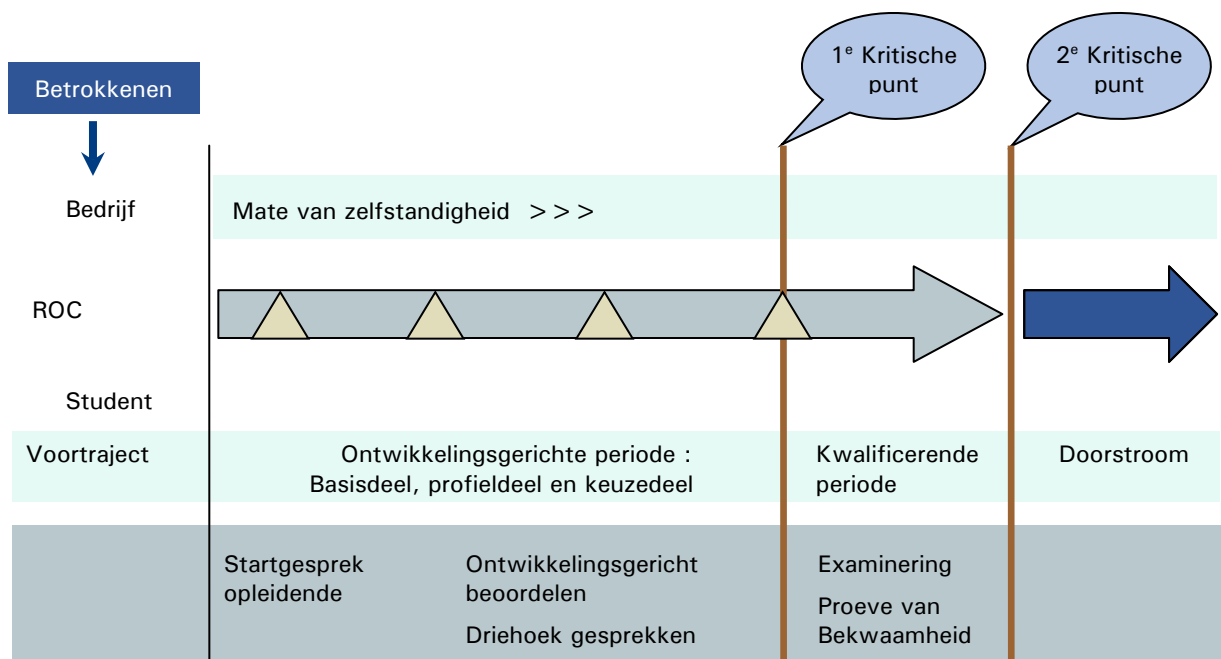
$1^e$ Kritische punt

$2^e$ Kritische punt

Betrokkenen

Bedrijf

Mate van zelfstandigheid > > >

ROC

Student

Voortraject

Ontwikkelingsgerichte periode : Basisdeel, profieldeel en keuzedeel

Kwalificerende periode

Doorstroom

Startgesprek opleidende

Ontwikkelingsgericht beoordelen

Driehoek gesprekken

Examinering

Proeve van Bekwaamheid